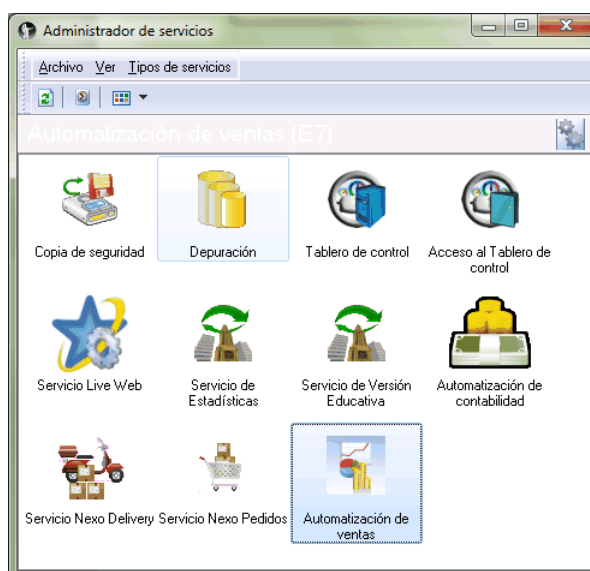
Administrador de servicios

Archivo Ver Tipos de servicios

Automatización de ventas (E7)

Copia de seguridad

Depuración

Tablero de control

Acceso al Tablero de control

Servicio Live Web

Servicio de Estadísticas

Servicio de Versión Educativa

Automatización de contabilidad

Servicio Nexo Delivery

Servicio Nexo Pedidos

Automatización de ventas